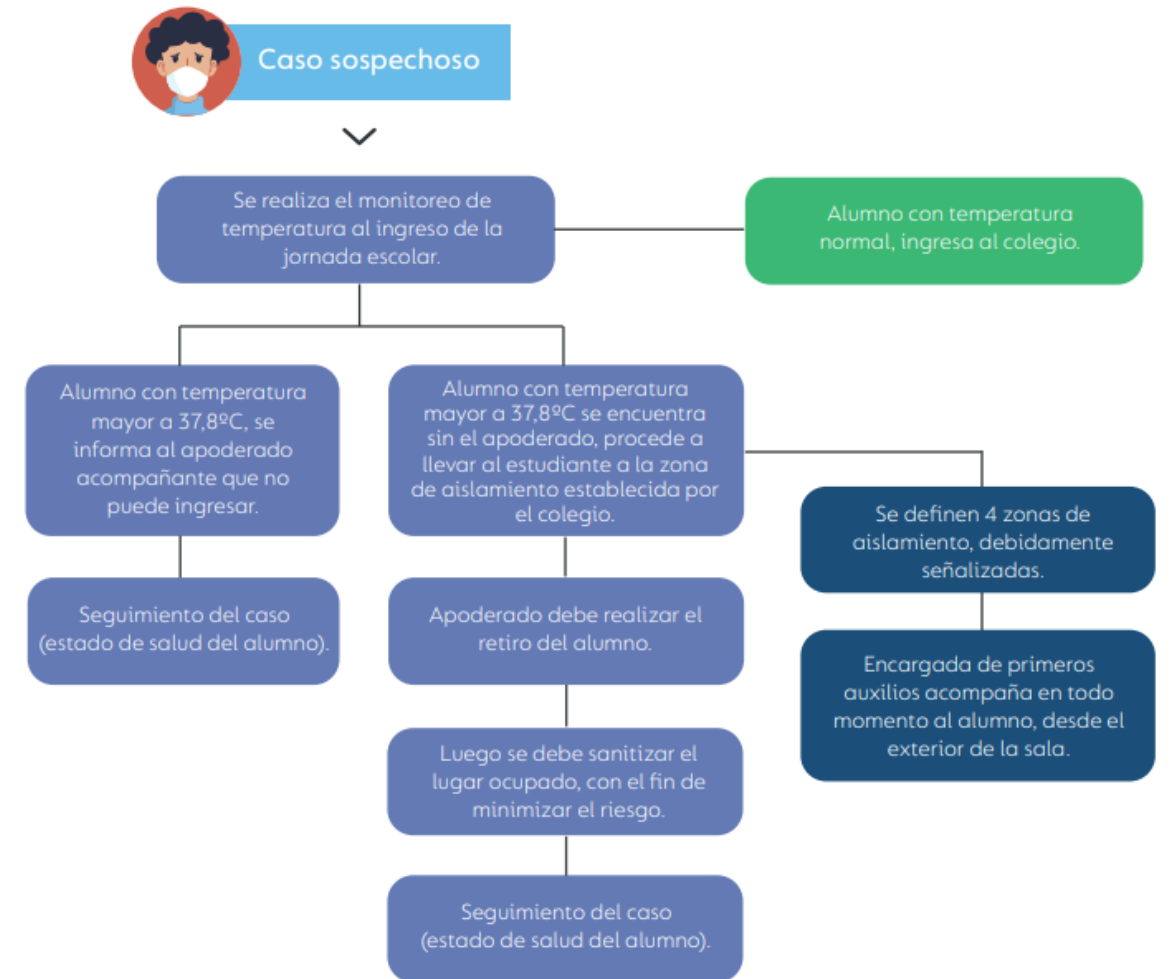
Caso sospechoso

Se realiza el monitoreo de temperatura al ingreso de la jornada escolar.

Alumno con temperatura normal, ingresa al colegio.

Alumno con temperatura mayor a 37,8ºC, se informa al apoderado acompañante que no puede ingresar.

Seguimiento del caso (estado de salud del alumno).

Alumno con temperatura mayor a 37,8ºC se encuentra sin el apoderado, procede a llevar al estudiante a la zona de aislamiento establecida por el colegio.

Apoderado debe realizar el retiro del alumno.

Luego se debe sanitizar el lugar ocupado, con el fin de minimizar el riesgo.

Seguimiento del caso (estado de salud del alumno).

Se definen 4 zonas de aislamiento, debidamente señalizadas.

Encargada de primeros auxilios acompaña en todo momento al alumno, desde el exterior de la sala.